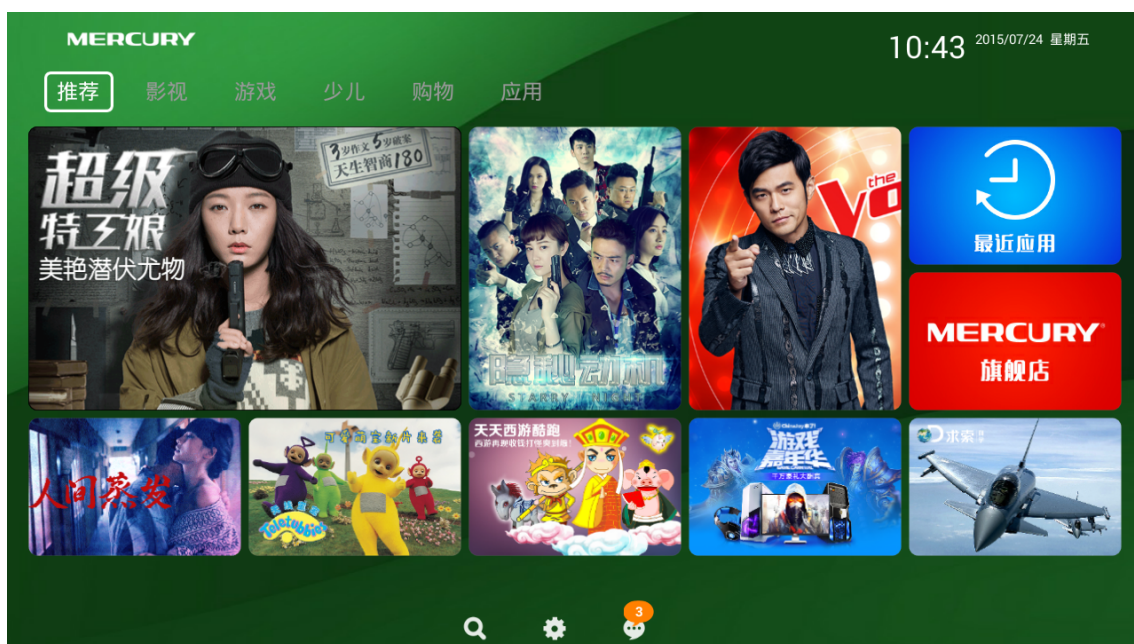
MERCURY

10:43 2015/07/24 星期五

推荐 影视 游戏 少儿 购物 应用

超级特工娘
3岁作文 5岁破案 天生智商180
美艳潜伏尤物

隐秘而伟大
STARRY

the Vo

最近应用

MERCURY 旗舰店

人间蒸发

可爱天线宝宝
Teletubbies

天天西游酷跑

游戏嘉年华

探索